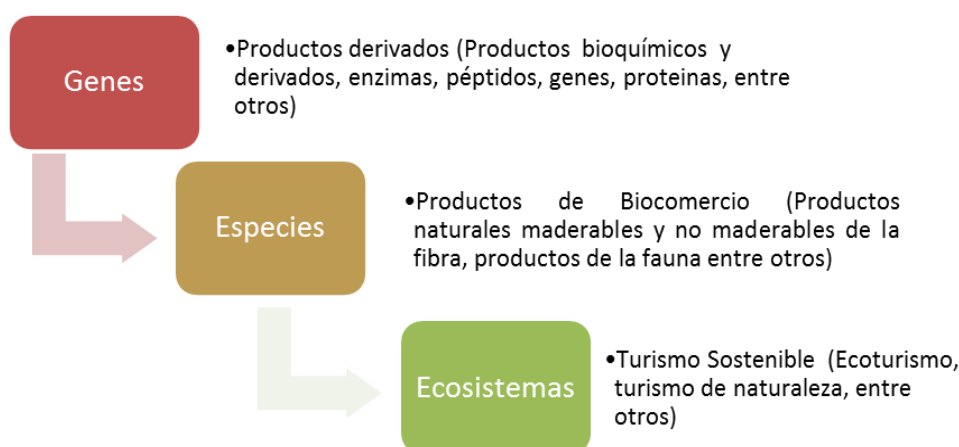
Genes

•Productos derivados (Productos bioquímicos y derivados, enzimas, péptidos, genes, proteinas, entre otros)

Especies

•Productos de Biocomercio (Productos naturales maderables y no maderables de la fibra, productos de la fauna entre otros)

Ecosistemas

•Turismo Sostenible (Ecoturismo, turismo de naturaleza, entre otros)